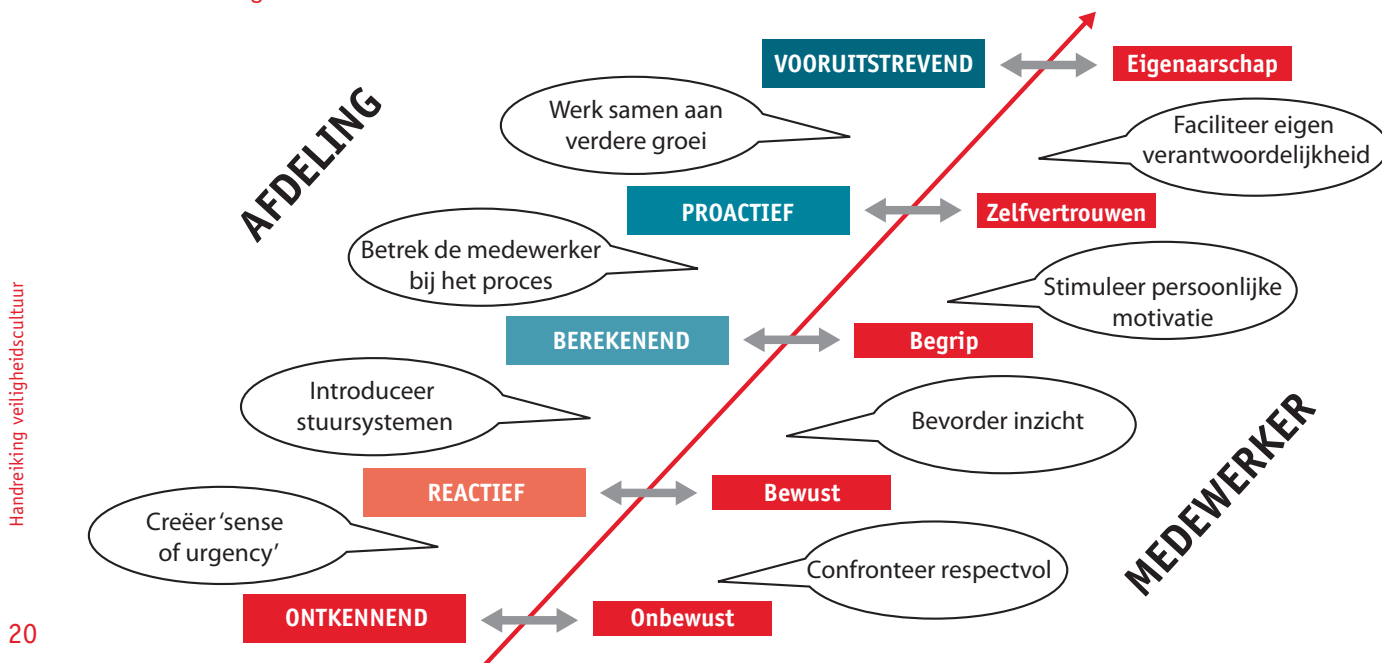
AFDELING

VOORUITSTREVEND

Eigenaarschap

Werk samen aan verdere groei

Faciliteer eigen verantwoordelijkheid

PROACTIEF

Zelfvertrouwen

Betrek de medewerker bij het proces

Stimuleer persoonlijke motivatie

BEREKENEND

Begrip

Introduceer stuursystemen

Bevorder inzicht

REACTIEF

Bewust

Creëer 'sense of urgency'

Confronteer respectvol

ONTKENNEND

Onbewust

MEDEWERKER

Handreiking veiligheidscultuur

20